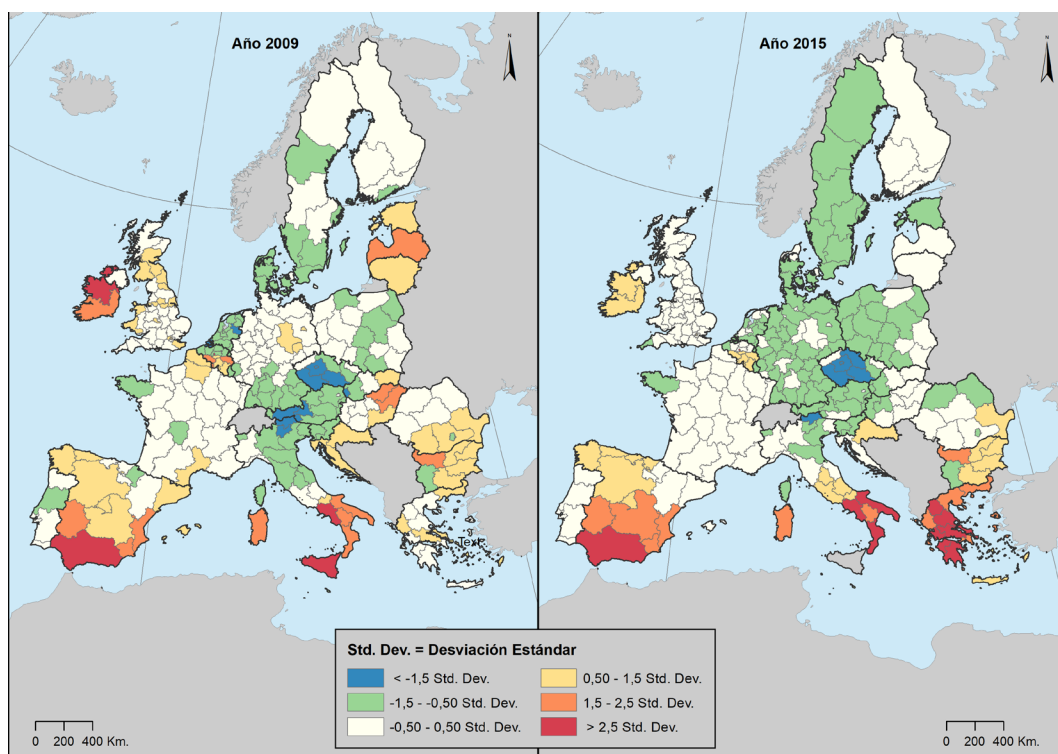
Año 2009

N

Text

0 200 400 Km.

Año 2015

N

0 200 400 Km.

Std. Dev. = Desviación Estándar

< -1,5 Std. Dev.
-1,5 - -0,50 Std. Dev.
-0,50 - 0,50 Std. Dev.
0,50 - 1,5 Std. Dev.
1,5 - 2,5 Std. Dev.
> 2,5 Std. Dev.